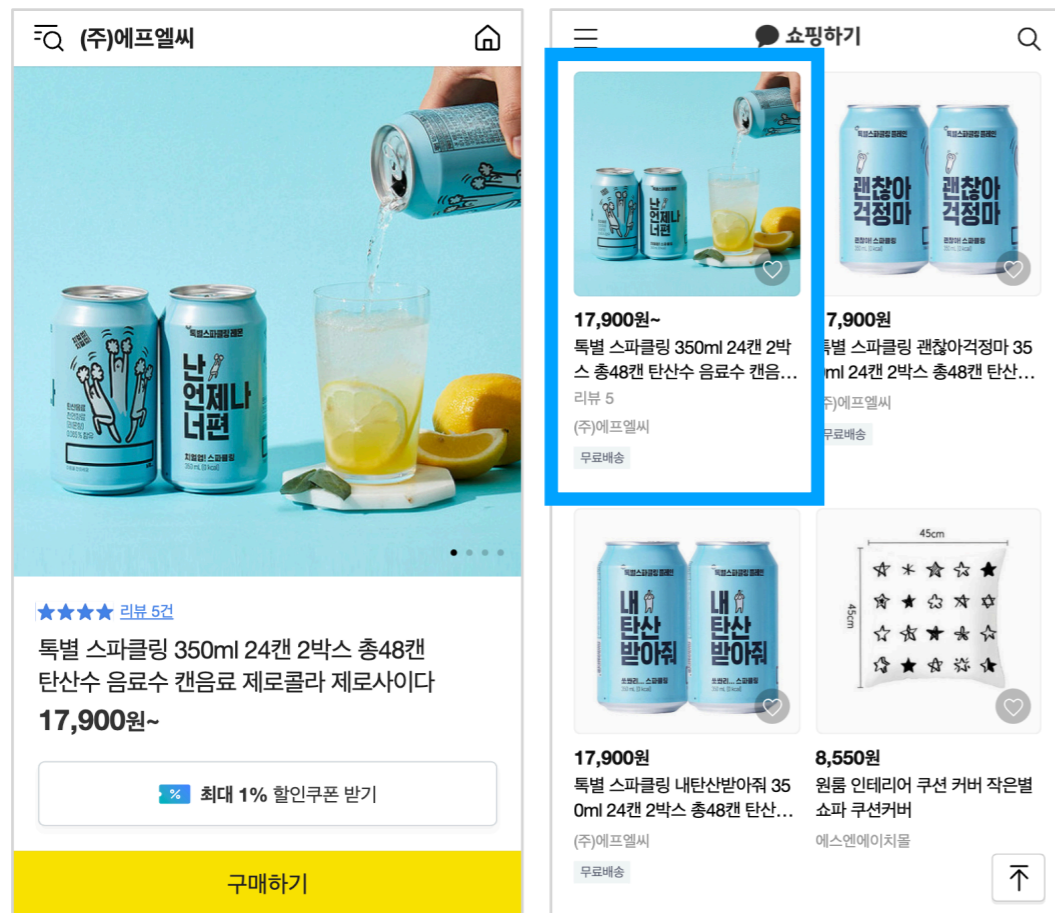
(주)에프엘씨

난 언제나 너편

리뷰 5건

톡별 스파클링 350ml 24캔 2박스 총48캔 탄산수 음료수 캔음료 제로콜라 제로사이다

17,900원~

최대 1% 할인쿠폰 받기

구매하기

쇼핑하기

17,900원~

톡별 스파클링 350ml 24캔 2박스 총48캔 탄산수 음료수 캔음...

리뷰 5

(주)에프엘씨

무료배송

괜찮아 걱정마

17,900원

톡별 스파클링 괜찮아걱정마 350ml 24캔 2박스 총48캔 탄산...

(주)에프엘씨

무료배송

내 탄산 받아줘

17,900원

톡별 스파클링 내탄산받아줘 350ml 24캔 2박스 총48캔 탄산...

(주)에프엘씨

무료배송

45cm

45cm

8,550원

원룸 인테리어 쿠션 커버 작은별 쇼파 쿠션커버

에스엔에이치몰